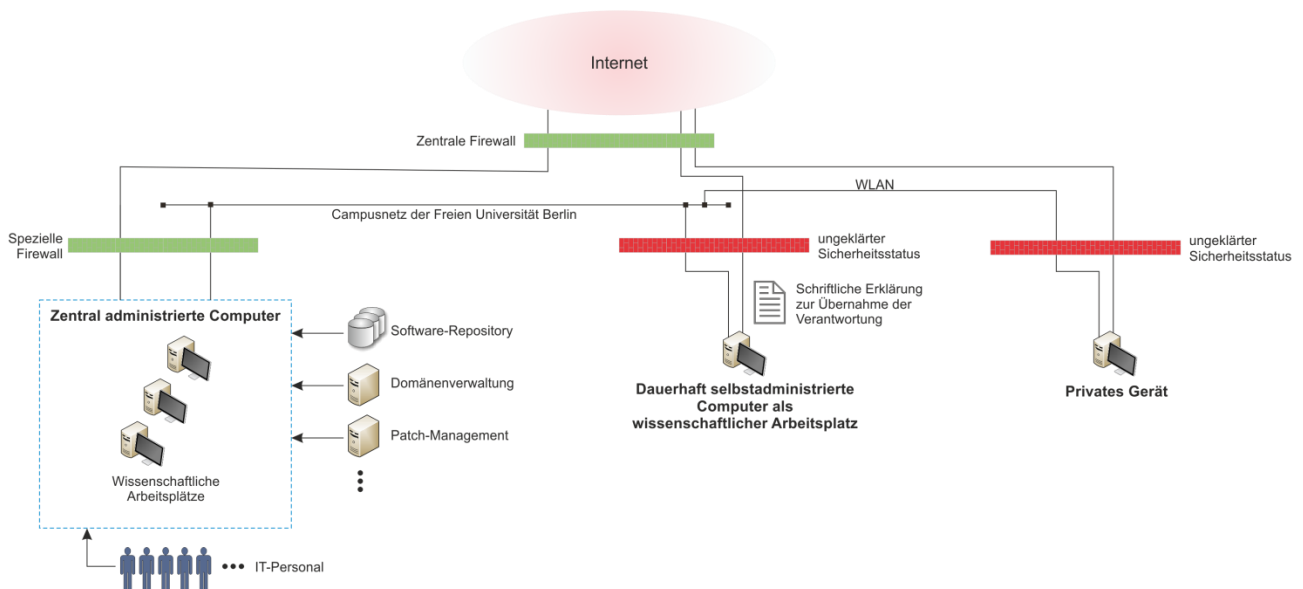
Internet

Zentrale Firewall

WLAN

Campusnetz der Freien Universität Berlin

Spezielle Firewall

ungeklärter Sicherheitsstatus

ungeklärter Sicherheitsstatus

Schriftliche Erklärung zur Übernahme der Verantwortung

Zentral administrierte Computer

Software-Repository

Domänenverwaltung

Patch-Management

Wissenschaftliche Arbeitsplätze

Dauerhaft selbstadministrierte Computer als wissenschaftlicher Arbeitsplatz

Privates Gerät

IT-Personal